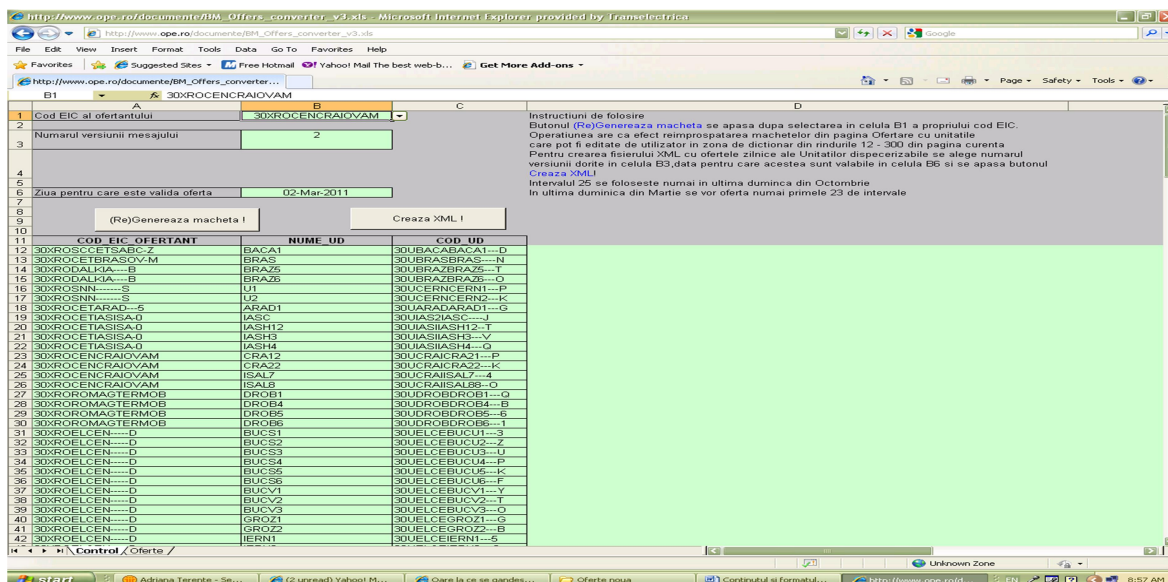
http://www.ope.ro/documente/BM_Offers_converter_v3.xls - Microsoft Internet Explorer provided by Transelectrica

http://www.ope.ro/documente/BM_Offers_converter_v3.xls

Google

File Edit View Insert Format Tools Data Go To Favorites Help

Favorites Suggested Sites Free Hotmail Yahoo! Mail The best web-b... Get More Add-ons

http://www.ope.ro/documente/BM_Offers_converter...

Page Safety Tools

B1 fx 30XROCENCRAIOVAM

| | A | B | C | D |
|---|---|---|---|---|
| 1 | Cod EIC al ofertantului | 30XROCENCRAIOVAM | | Instructiuni de folosire |
| 2 | | | | Butonul (Re)Genereaza macheta se apasa dupa selectarea in celula B1 a propriului cod EIC. |
| 3 | Numarul versiunii mesajului | 2 | | Operatiunea are ca efect reimprospatarea machetelor din pagina Ofertare cu unitatile care pot fi editate de utilizator in zona de dictionar din rindurile 12 - 300 din pagina curenta |
| 4 | | | | Pentru crearea fisierului XML cu ofertele zilnice ale Unitatilor dispecerizabile se alege numarul versiunii dorite in celula B3,data pentru care acestea sunt valabile in celula B6 si se apasa butonul Creaza XML! |
| 5 | | | | Intervalul 25 se foloseste numai in ultima duminca din Octombrie |
| 6 | Ziua pentru care este valida oferta | 02-Mar-2011 | | In ultima duminica din Martie se vor oferta numai primele 23 de intervale |
| 7 | | | | |
| 8 | (Re)Genereaza macheta ! | | Creaza XML ! | |
| 9 | | | | |
| 10 | | | | |
| 11 | COD_EIC_OFERTANT | NUME_UD | COD_UD | |
| 12 | 30XROSCCETSABC-Z | BACA1 | 30UBACABACA1---D | |
| 13 | 30XROCETBRASOV-M | BRAS | 30UBRASBRAS----N | |
| 14 | 30XRODALKIA---B | BRAZ5 | 30UBRAZBRAZ5---T | |
| 15 | 30XRODALKIA---B | BRAZ6 | 30UBRAZBRAZ6---O | |
| 16 | 30XROSNN-------S | U1 | 30UCERNCERN1---P | |
| 17 | 30XROSNN-------S | U2 | 30UCERNCERN2---K | |
| 18 | 30XROCETARAD---5 | ARAD1 | 30UARADARAD1---G | |
| 19 | 30XROCETIASISA-0 | IASC | 30UIAS2IASC----J | |
| 20 | 30XROCETIASISA-0 | IASH12 | 30UIASIIASH12--T | |
| 21 | 30XROCETIASISA-0 | IASH3 | 30UIASIIASH3---V | |
| 22 | 30XROCETIASISA-0 | IASH4 | 30UIASIIASH4---Q | |
| 23 | 30XROCENCRAIOVAM | CRA12 | 30UCRAICRA21---P | |
| 24 | 30XROCENCRAIOVAM | CRA22 | 30UCRAICRA22---K | |
| 25 | 30XROCENCRAIOVAM | ISAL7 | 30UCRAIISAL7---4 | |
| 26 | 30XROCENCRAIOVAM | ISAL8 | 30UCRAIISAL88--O | |
| 27 | 30XROROMAGTERMOB | DROB1 | 30UDROBDROB1---Q | |
| 28 | 30XROROMAGTERMOB | DROB4 | 30UDROBDROB4---B | |
| 29 | 30XROROMAGTERMOB | DROB5 | 30UDROBDROB5---6 | |
| 30 | 30XROROMAGTERMOB | DROB6 | 30UDROBDROB6---1 | |
| 31 | 30XROELCEN-----D | BUCS1 | 30UELCEBUCU1---3 | |
| 32 | 30XROELCEN-----D | BUCS2 | 30UELCEBUCU2---Z | |
| 33 | 30XROELCEN-----D | BUCS3 | 30UELCEBUCU3---U | |
| 34 | 30XROELCEN-----D | BUCS4 | 30UELCEBUCU4---P | |
| 35 | 30XROELCEN-----D | BUCS5 | 30UELCEBUCU5---K | |
| 36 | 30XROELCEN-----D | BUCS6 | 30UELCEBUCU6---F | |
| 37 | 30XROELCEN-----D | BUCV1 | 30UELCEBUCV1---Y | |
| 38 | 30XROELCEN-----D | BUCV2 | 30UELCEBUCV2---T | |
| 39 | 30XROELCEN-----D | BUCV3 | 30UELCEBUCV3---O | |
| 40 | 30XROELCEN-----D | GROZ1 | 30UELCEGROZ1---G | |
| 41 | 30XROELCEN-----D | GROZ2 | 30UELCEGROZ2---B | |
| 42 | 30XROELCEN-----D | IERN1 | 30UELCEIERN1---5 | |

Control / Oferte /

Unknown Zone

start | Adriana Terente - Se... | (2 unread) Yahoo! M... | Oare la ce se gandes... | Oferte noua | Continutul si formatul... | http://www.ope.ro/d... | EN | 8:57 AM